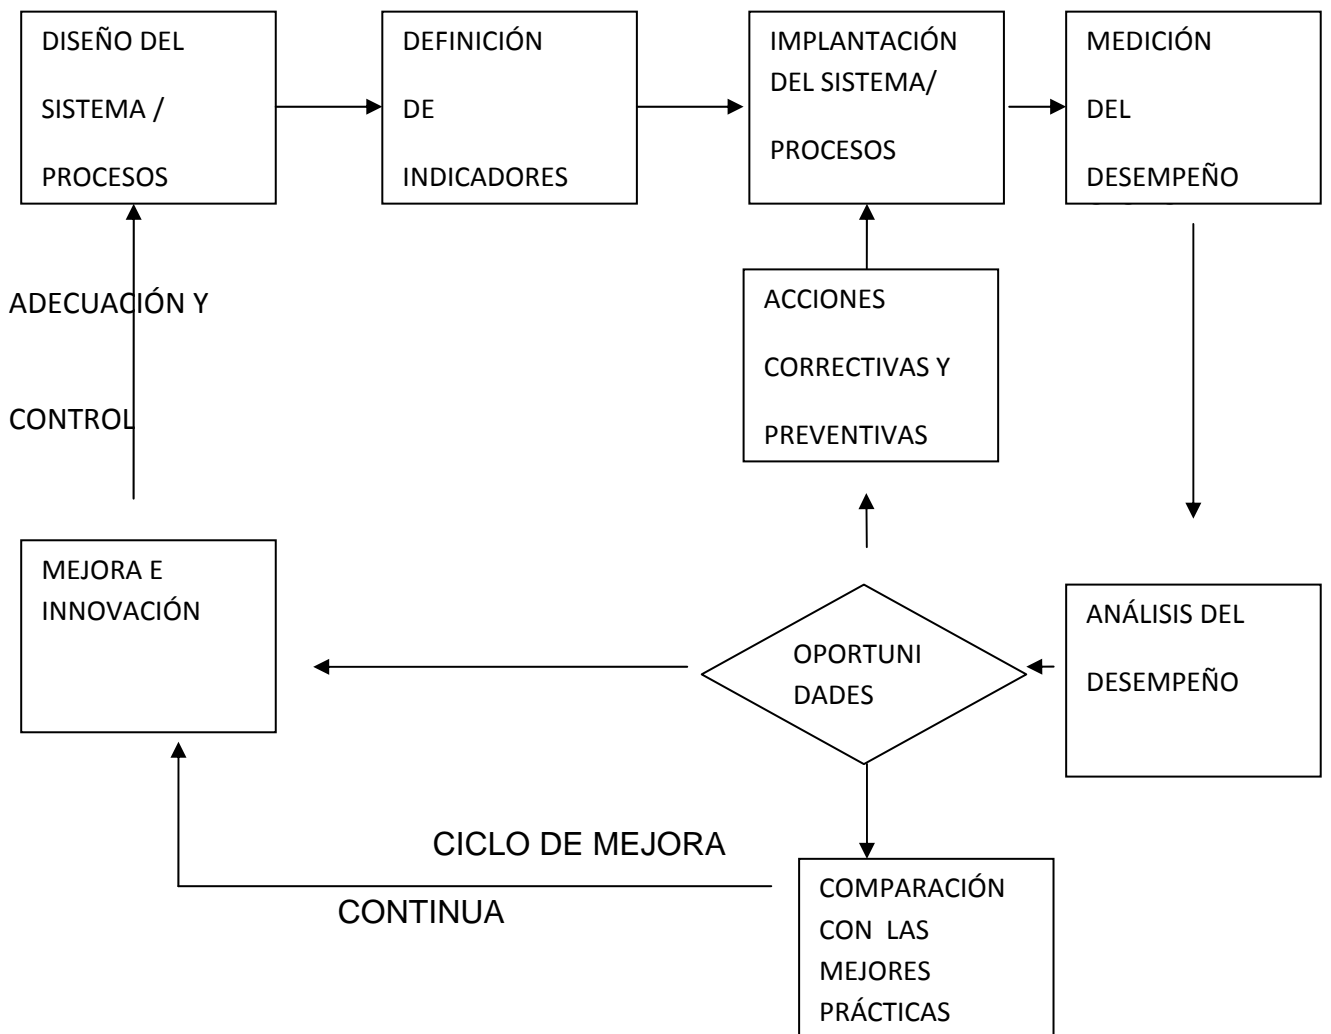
DISEÑO DEL SISTEMA / PROCESOS

DEFINICIÓN DE INDICADORES

IMPLANTACIÓN DEL SISTEMA/ PROCESOS

MEDICIÓN DEL DESEMPEÑO

ADECUACIÓN Y CONTROL

ACCIONES CORRECTIVAS Y PREVENTIVAS

MEJORA E INNOVACIÓN

OPORTUNI DADES

ANÁLISIS DEL DESEMPEÑO

CICLO DE MEJORA CONTINUA

COMPARACIÓN CON LAS MEJORES PRÁCTICAS